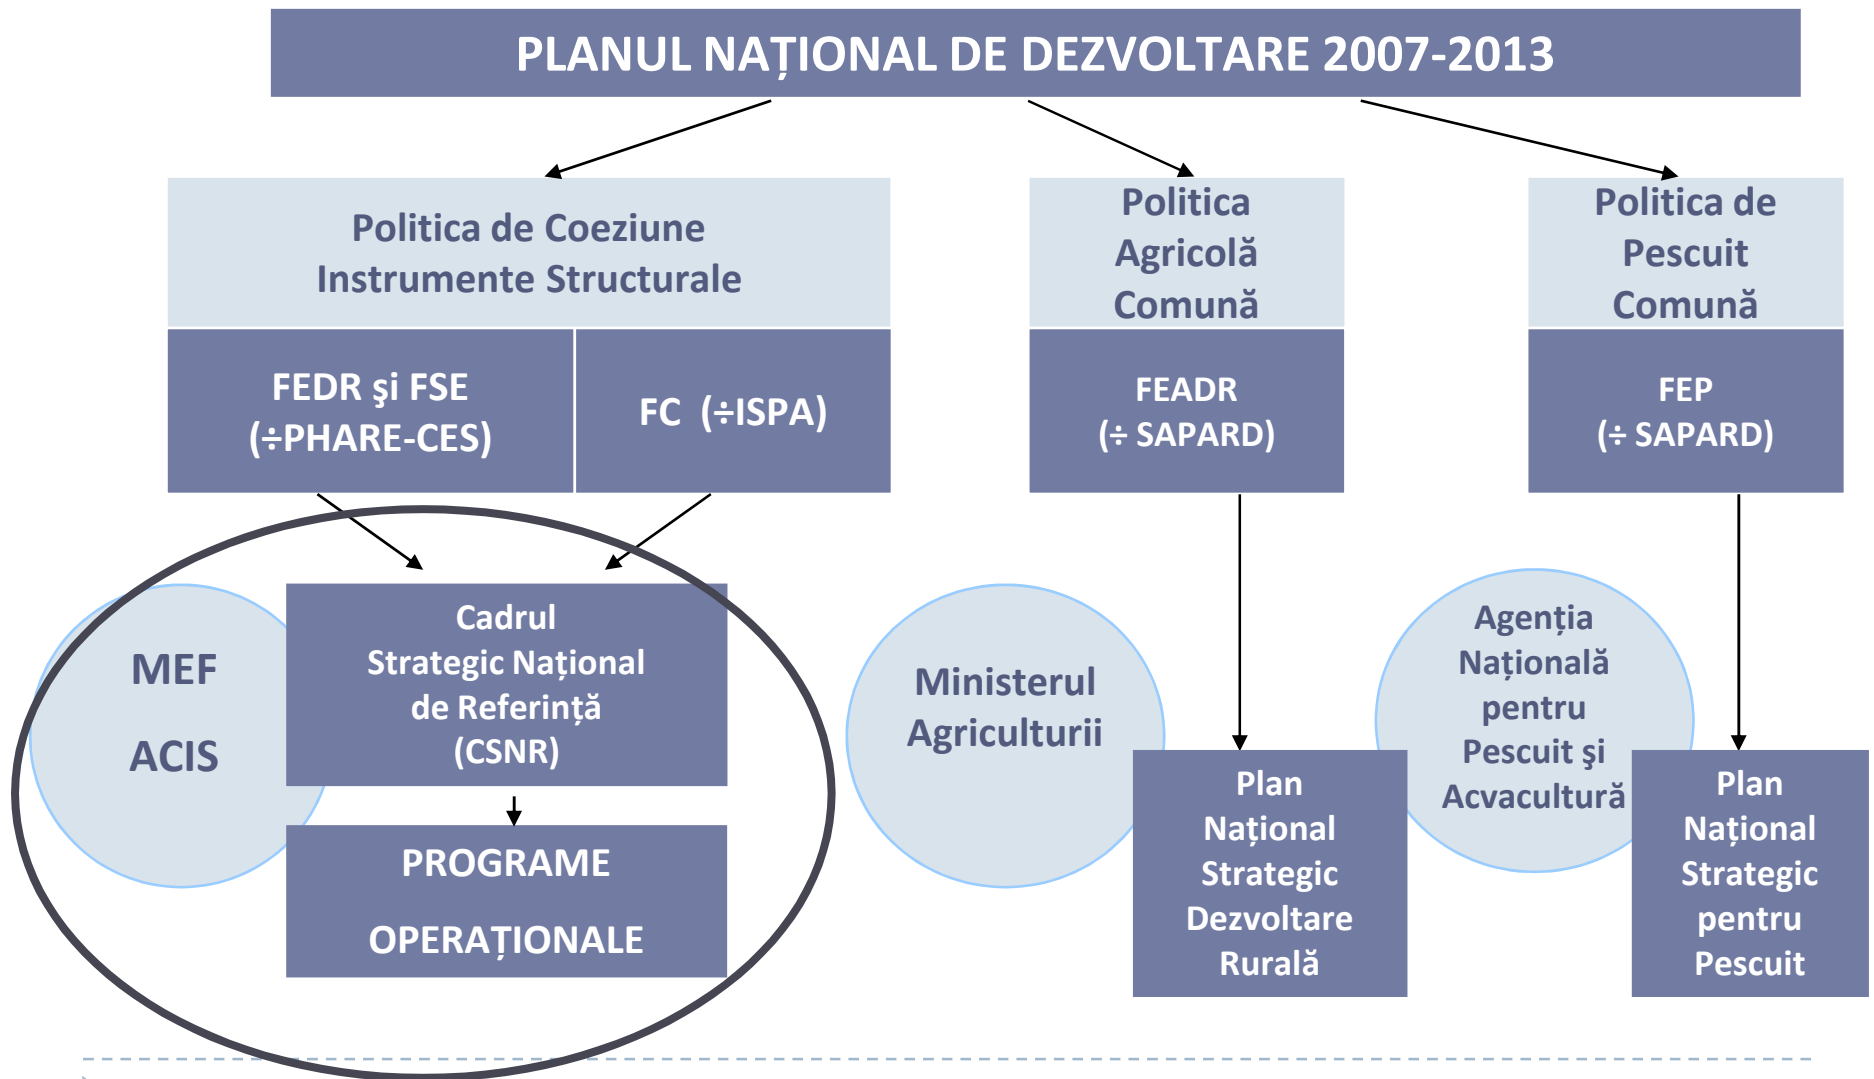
PLANUL NAȚIONAL DE DEZVOLTARE 2007-2013

Politica de Coeziune
Instrumente Structurale

FEDR şi FSE
(÷PHARE-CES)

FC (÷ISPA)

Politica Agricolă Comună

FEADR
(÷ SAPARD)

Politica de Pescuit Comună

FEP
(÷ SAPARD)

MEF

ACIS

Cadrul Strategic Național de Referință (CSNR)

PROGRAME

OPERAȚIONALE

Ministerul Agriculturii

Plan Național Strategic Dezvoltare Rurală

Agenția Națională pentru Pescuit şi Acvacultură

Plan Național Strategic pentru Pescuit